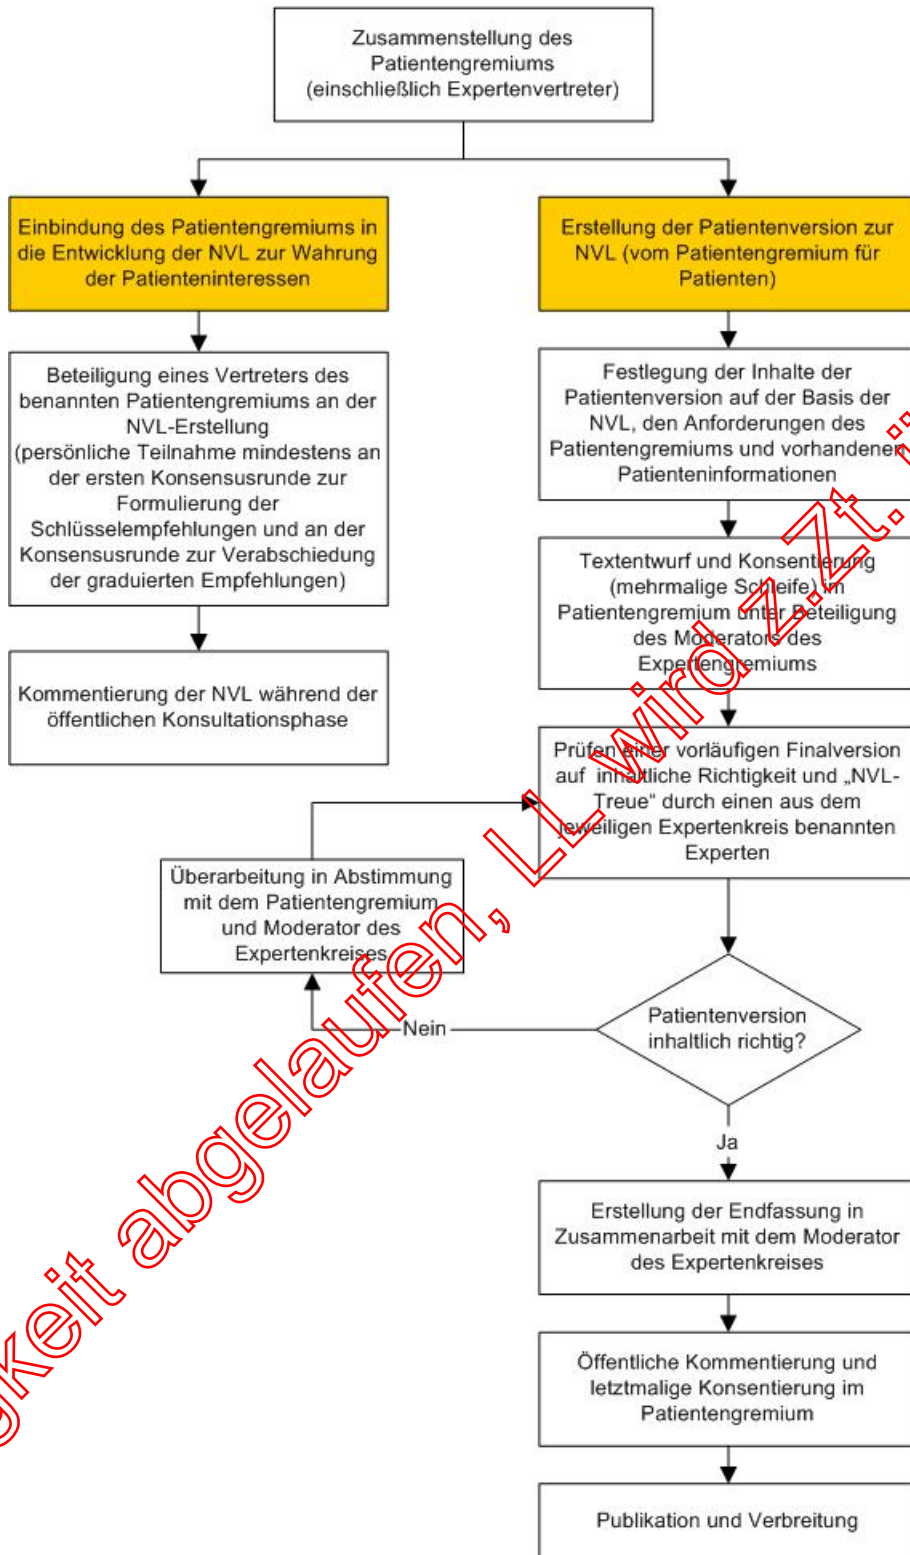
Zusammenstellung des Patientengremiums (einschließlich Expertenvertreter)

Einbindung des Patientengremiums in die Entwicklung der NVL zur Wahrung der Patienteninteressen

Beteiligung eines Vertreters des benannten Patientengremiums an der NVL-Erstellung (persönliche Teilnahme mindestens an der ersten Konsensusrunde zur Formulierung der Schlüsselempfehlungen und an der Konsensusrunde zur Verabschiedung der graduierten Empfehlungen)

Kommentierung der NVL während der öffentlichen Konsultationsphase

Erstellung der Patientenversion zur NVL (vom Patientengremium für Patienten)

Festlegung der Inhalte der Patientenversion auf der Basis der NVL, den Anforderungen des Patientengremiums und vorhandenen Patienteninformationen

Textentwurf und Konsentierung (mehrmalige Schleife) im Patientengremium unter Beteiligung des Moderators des Expertengremiums

Prüfen einer vorläufigen Finalversion auf inhaltliche Richtigkeit und „NVL-Treue" durch einen aus dem jeweiligen Expertenkreis benannten Experten

Überarbeitung in Abstimmung mit dem Patientengremium und Moderator des Expertenkreises

Nein

Patientenversion inhaltlich richtig?

Ja

Erstellung der Endfassung in Zusammenarbeit mit dem Moderator des Expertenkreises

Öffentliche Kommentierung und letztmalige Konsentierung im Patientengremium

Publikation und Verbreitung

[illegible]keit abgelaufen, LL wird z.t. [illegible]